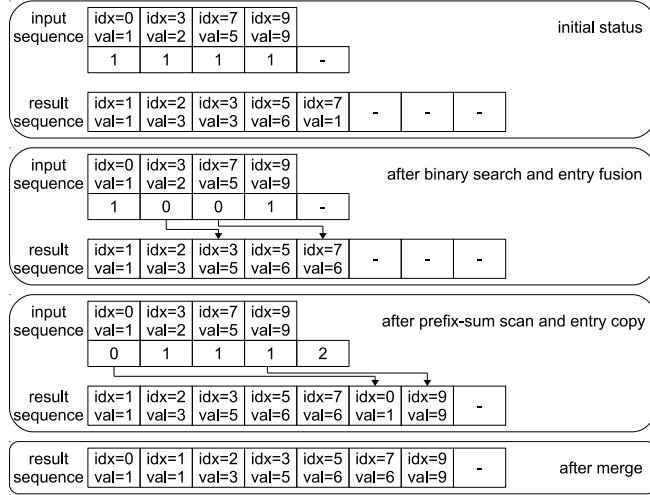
input sequence

| idx=0 val=1 | idx=3 val=2 | idx=7 val=5 | idx=9 val=9 |
|---|---|---|---|

| 1 | 1 | 1 | 1 | - |
|---|---|---|---|---|

initial status

result sequence

| idx=1 val=1 | idx=2 val=3 | idx=3 val=3 | idx=5 val=6 | idx=7 val=1 | - | - | - |
|---|---|---|---|---|---|---|---|

input sequence

| idx=0 val=1 | idx=3 val=2 | idx=7 val=5 | idx=9 val=9 |
|---|---|---|---|

after binary search and entry fusion

| 1 | 0 | 0 | 1 | - |
|---|---|---|---|---|

result sequence

| idx=1 val=1 | idx=2 val=3 | idx=3 val=5 | idx=5 val=6 | idx=7 val=6 | - | - | - |
|---|---|---|---|---|---|---|---|

input sequence

| idx=0 val=1 | idx=3 val=2 | idx=7 val=5 | idx=9 val=9 |
|---|---|---|---|

after prefix-sum scan and entry copy

| 0 | 1 | 1 | 1 | 2 |
|---|---|---|---|---|

result sequence

| idx=1 val=1 | idx=2 val=3 | idx=3 val=5 | idx=5 val=6 | idx=7 val=6 | idx=0 val=1 | idx=9 val=9 | - |
|---|---|---|---|---|---|---|---|

result sequence

| idx=0 val=1 | idx=1 val=1 | idx=2 val=3 | idx=3 val=5 | idx=5 val=6 | idx=7 val=6 | idx=9 val=9 | - |
|---|---|---|---|---|---|---|---|

after merge